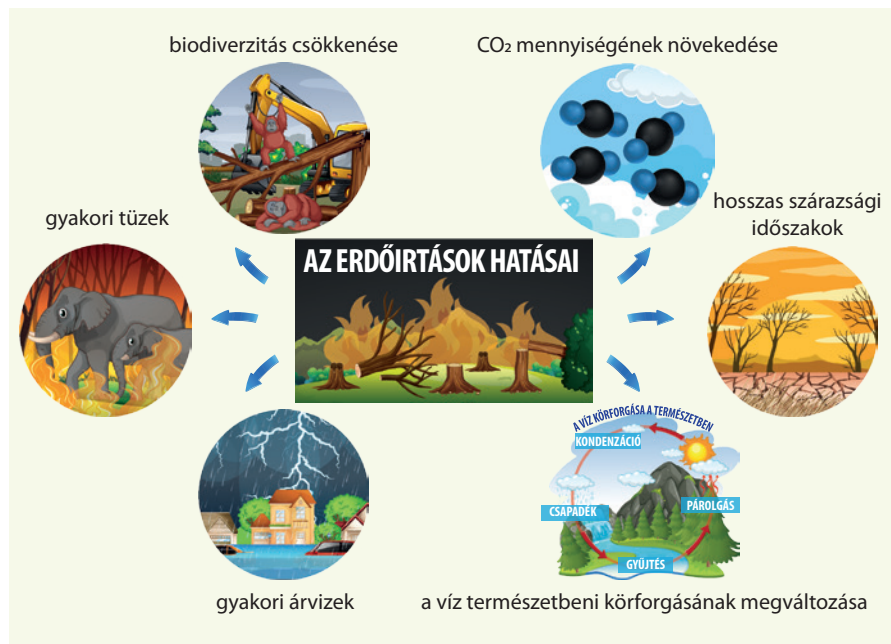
biodiverzitás csökkenése

$CO_2$ mennyiségének növekedése

gyakori tüzek

AZ ERDŐIRTÁSOK HATÁSAI

hosszas szárazsági időszakok

A VÍZ KÖRFORGÁSA A TERMÉSZETBEN

KONDENZÁCIÓ

CSAPADÉK

PÁROLGÁS

GYŰJTÉS

gyakori árvizek

a víz természetbeni körforgásának megváltozása